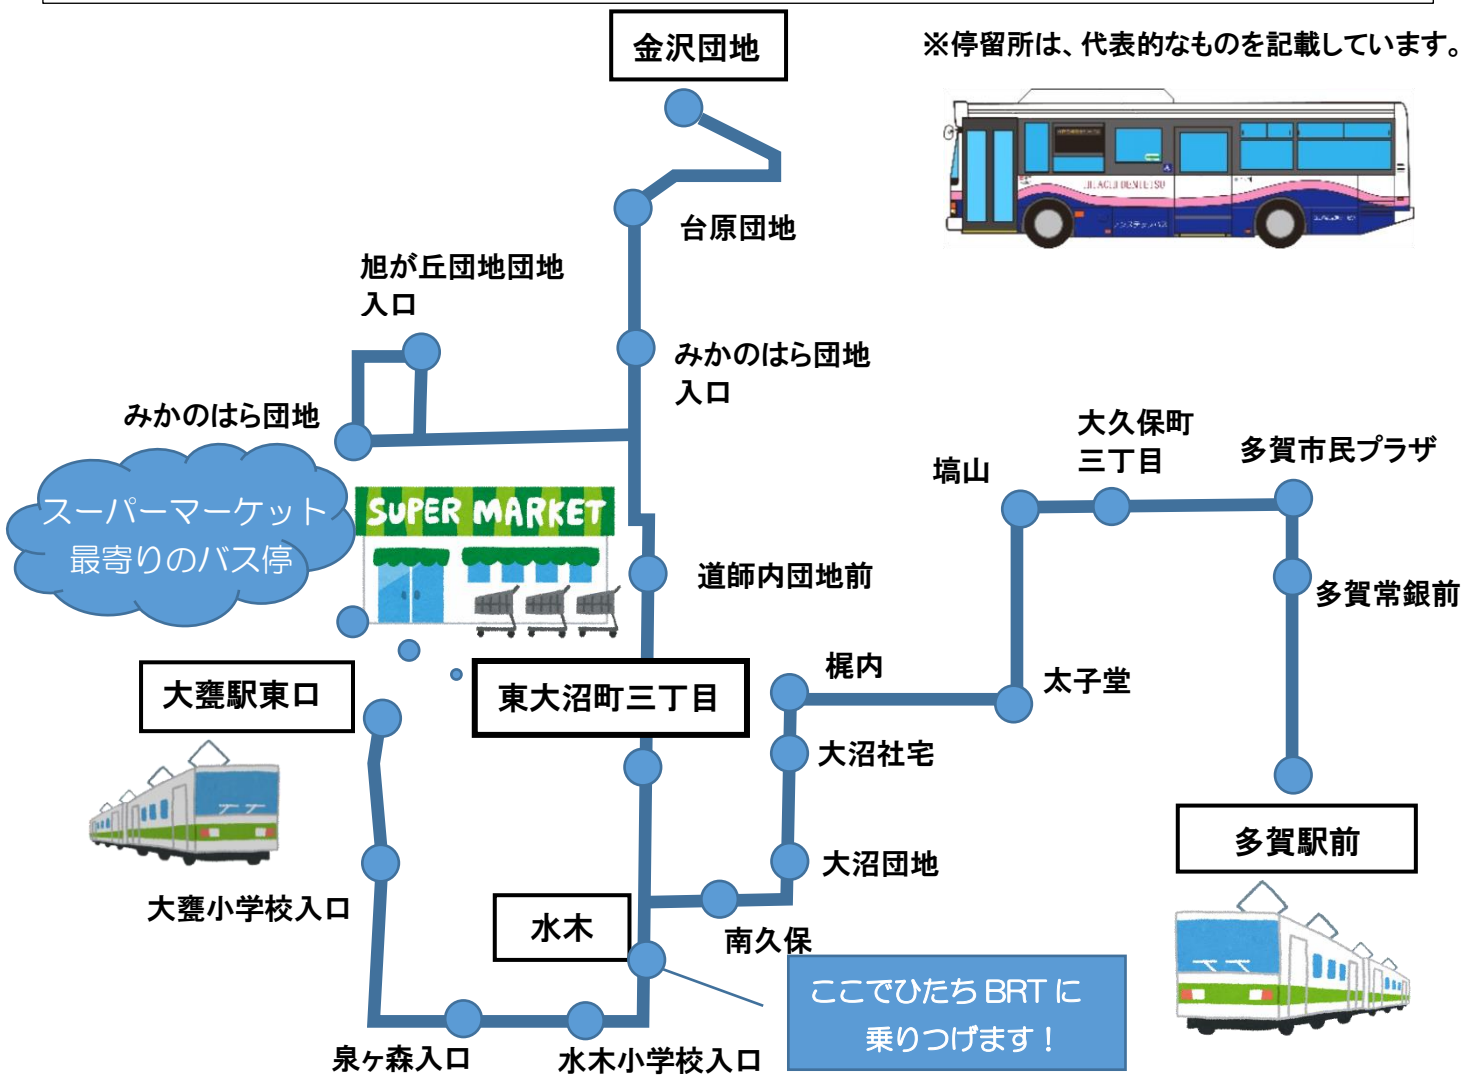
金沢団地

※停留所は、代表的なものを記載しています。

台原団地

旭が丘団地団地入口

みかのはら団地入口

みかのはら団地

スーパーマーケット最寄りのバス停

SUPER MARKET

道師内団地前

大久保町三丁目

塙山

多賀市民プラザ

多賀常銀前

梶内

太子堂

大甕駅東口

東大沼町三丁目

大沼社宅

大沼団地

大甕小学校入口

水木

南久保

ここでひたちBRTに乗りつげます！

多賀駅前

泉ヶ森入口

水木小学校入口